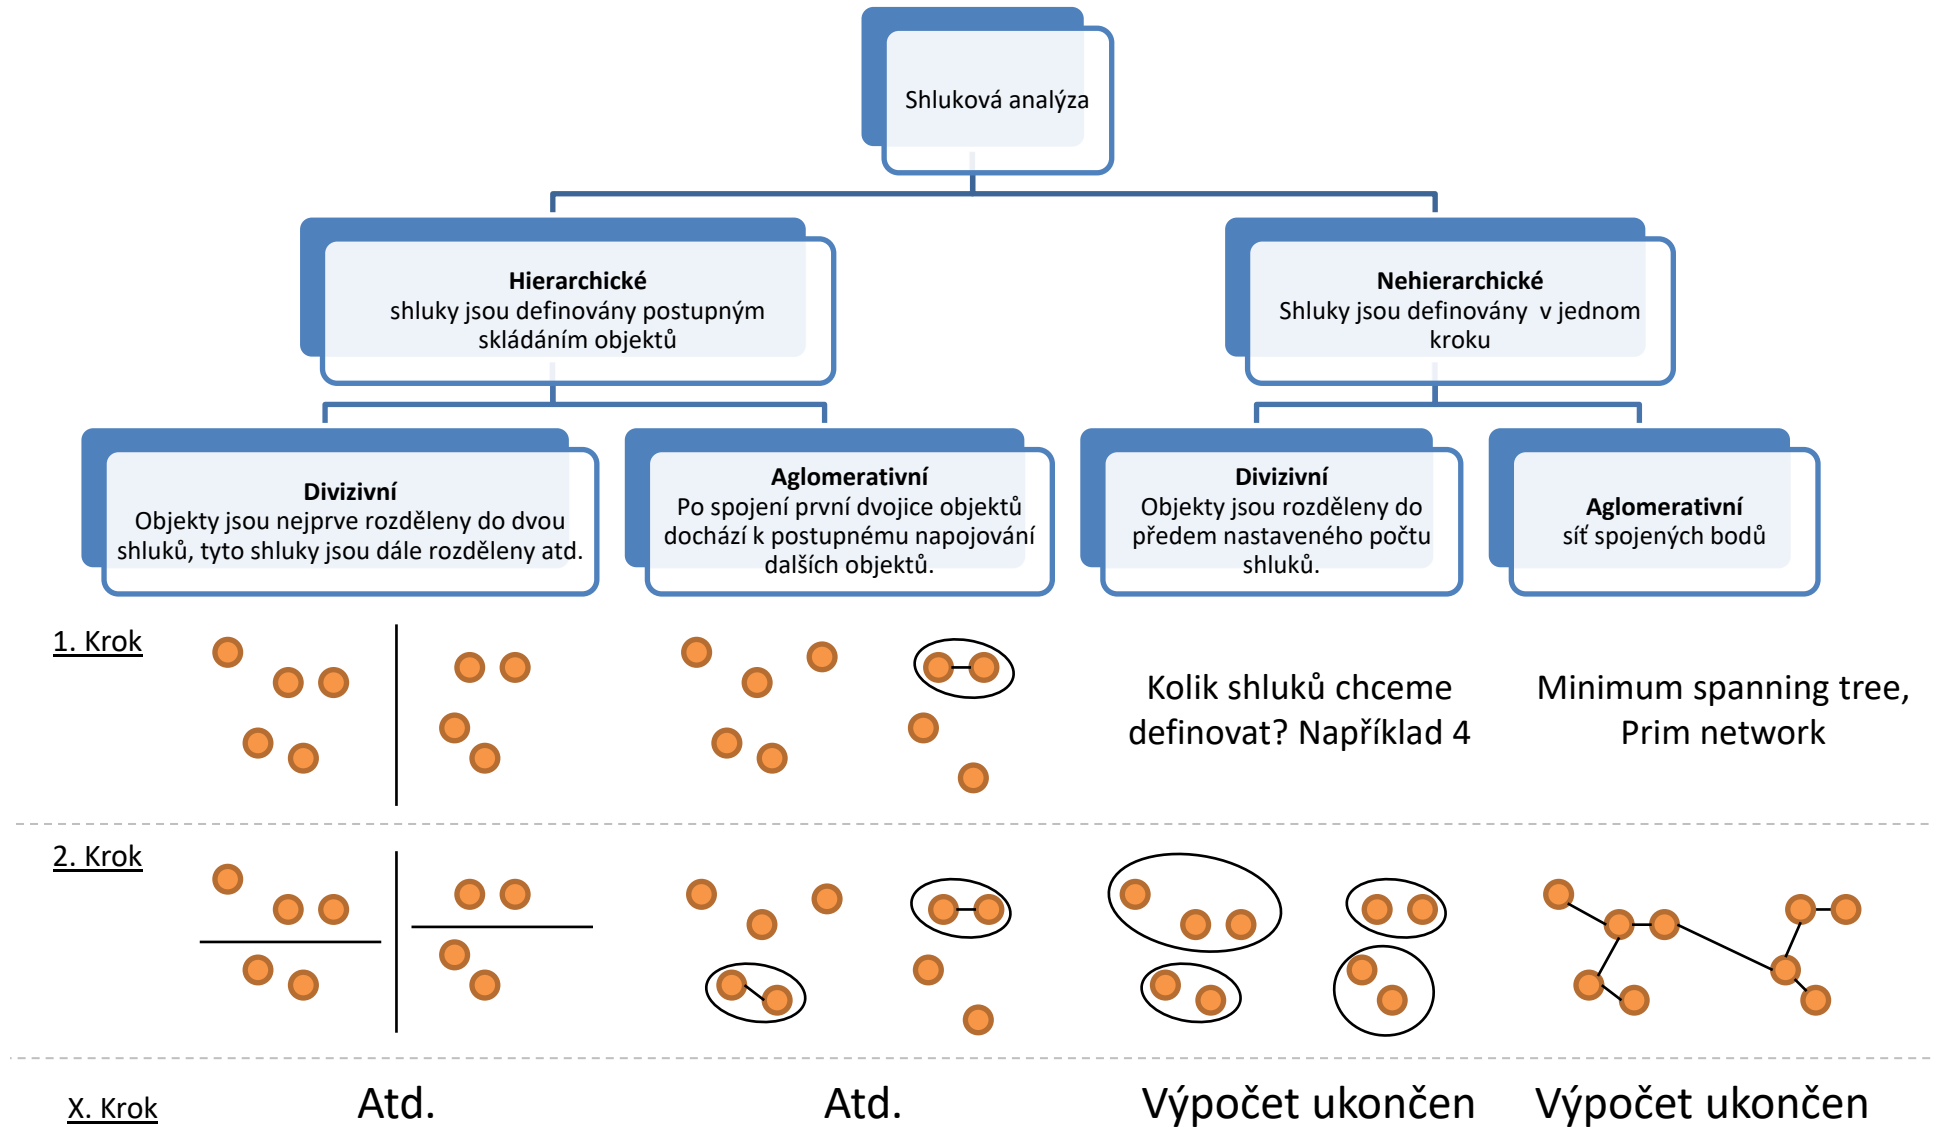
Shluková analýza

**Hierarchické**
shluky jsou definovány postupným skládáním objektů

**Nehierarchické**
Shluky jsou definovány  v jednom kroku

**Divizivní**
Objekty jsou nejprve rozděleny do dvou shluků, tyto shluky jsou dále rozděleny atd.

**Aglomerativní**
Po spojení první dvojice objektů dochází k postupnému napojování dalších objektů.

**Divizivní**
Objekty jsou rozděleny do předem nastaveného počtu shluků.

**Aglomerativní**
síť spojených bodů

1. Krok

Kolik shluků chceme definovat? Například 4

Minimum spanning tree, Prim network

2. Krok

X. Krok

Atd.

Atd.

Výpočet ukončen

Výpočet ukončen